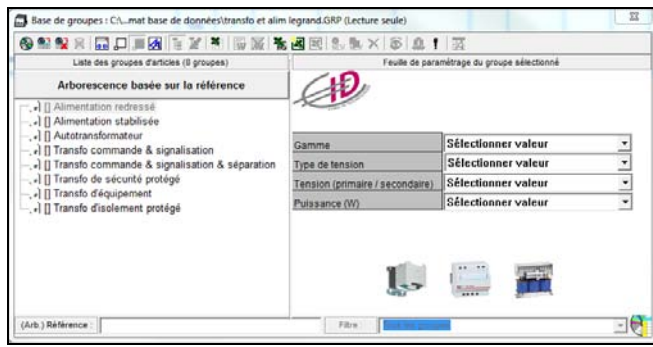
Base de groupes : C:\...mat base de données\transfo et alim legrand.GRP (Lecture seule)

Liste des groupes d'articles (8 groupes)

Arborescence basée sur la référence

[] Alimentation redressé
[] Alimentation stabilisée
[] Autotransformateur
[] Transfo commande & signalisation
[] Transfo commande & signalisation & séparation
[] Transfo de sécurité protégé
[] Transfo d'équipement
[] Transfo d'isolement protégé

Feuille de paramétrage du groupe sélectionné

ID

| | |
|---|---|
| Gamme | Sélectionner valeur |
| Type de tension | Sélectionner valeur |
| Tension (primaire / secondaire) | Sélectionner valeur |
| Puissance (W) | Sélectionner valeur |

(Arb.) Référence :

Filtre

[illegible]